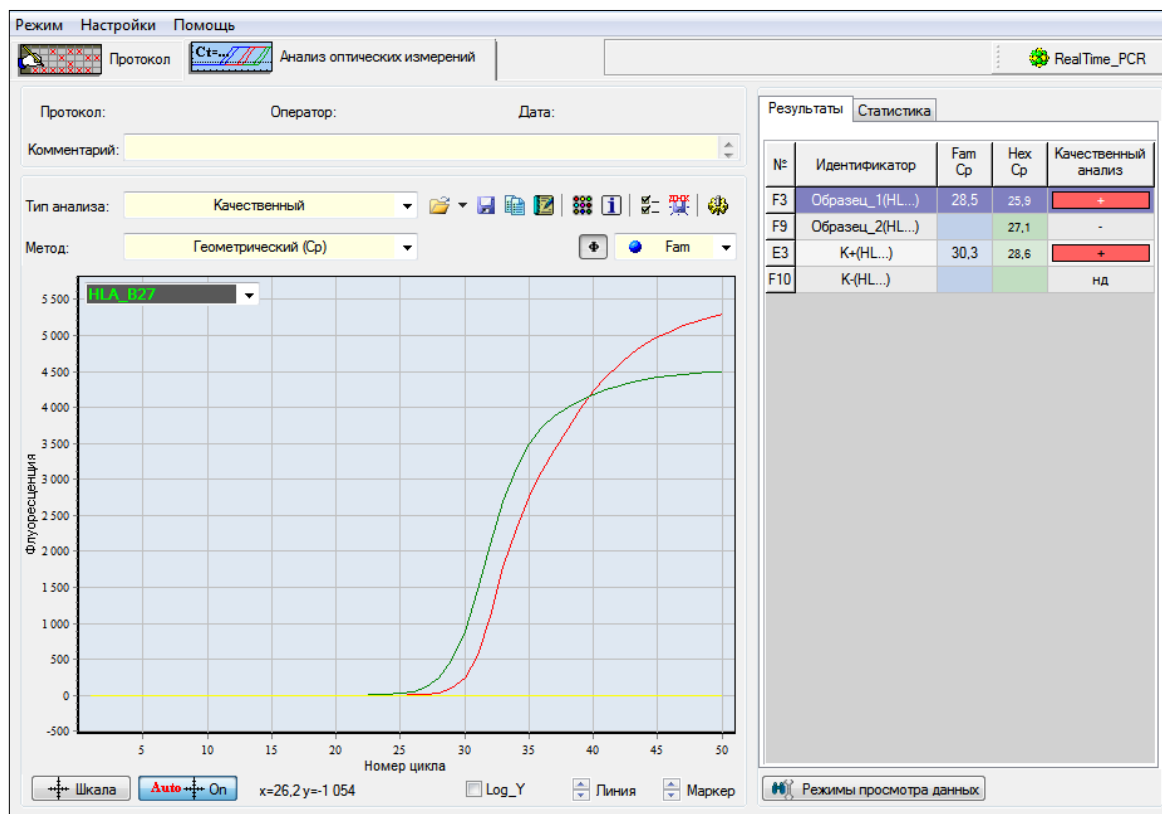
Режим Настройки Помощь

Протокол | Ct= Анализ оптических измерений | RealTime_PCR

Протокол: Оператор: Дата:

Комментарий:

Тип анализа: Качественный

Метод: Геометрический (Cp)

Ф Fam

HLA_B27

Флуоресценция

5 500
5 000
4 500
4 000
3 500
3 000
2 500
2 000
1 500
1 000
500
0
-500

5 10 15 20 25 30 35 40 45 50

Номер цикла

Шкала | Auto On | x=26,2 y=-1 054 | Log_Y | Линия | Маркер

Результаты | Статистика

| № | Идентификатор | Fam Cp | Hex Cp | Качественный анализ |
|---|---|---|---|---|
| F3 | Образец_1(HL...) | 28,5 | 25,9 | + |
| F9 | Образец_2(HL...) | | 27,1 | - |
| E3 | K+(HL...) | 30,3 | 28,6 | + |
| F10 | K-(HL...) | | | нд |

Режимы просмотра данных